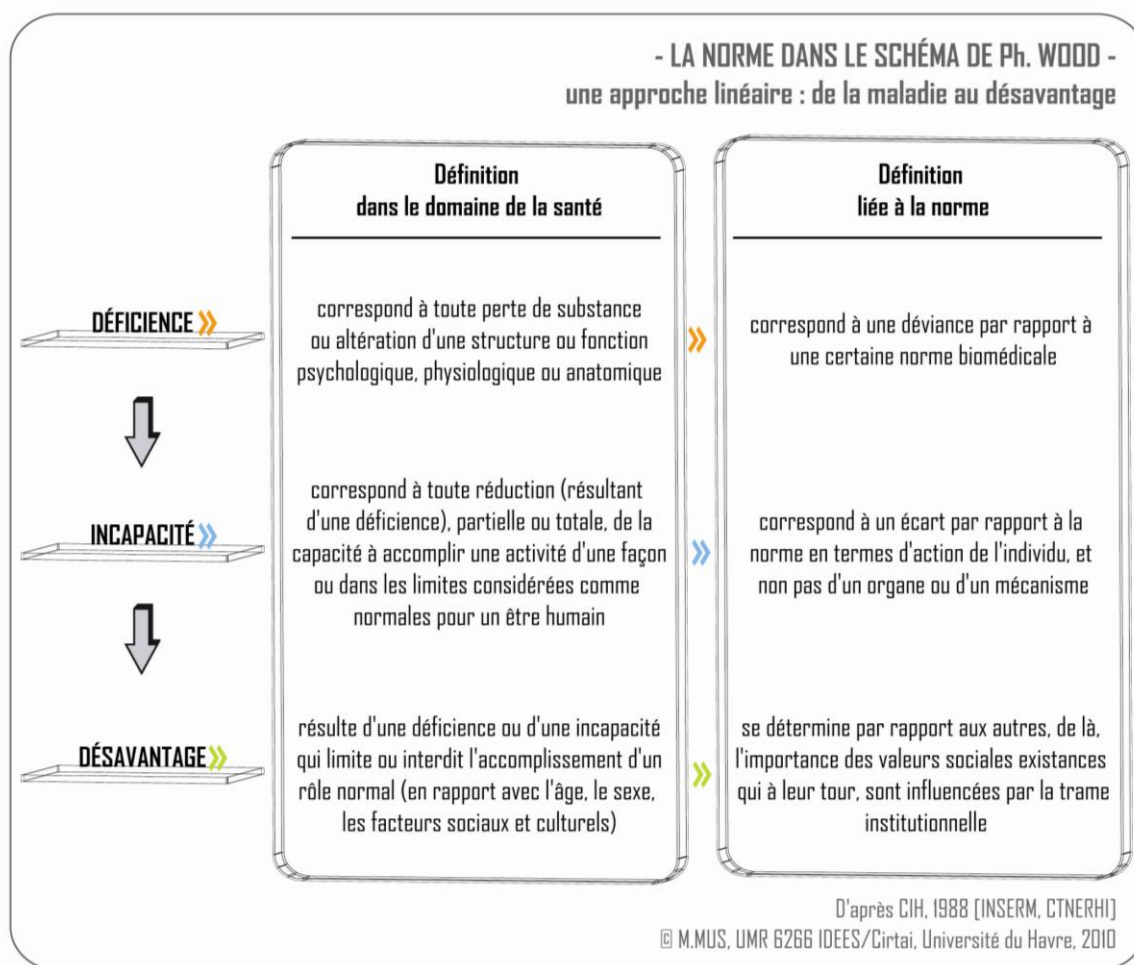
- LA NORME DANS LE SCHÉMA DE Ph. WOOD -
une approche linéaire : de la maladie au désavantage

| | Définition dans le domaine de la santé | | Définition liée à la norme |
|---|---|---|---|
| DÉFICIENCE » | correspond à toute perte de substance ou altération d'une structure ou fonction psychologique, physiologique ou anatomique | » | correspond à une déviance par rapport à une certaine norme biomédicale |
| INCAPACITÉ » | correspond à toute réduction (résultant d'une déficience), partielle ou totale, de la capacité à accomplir une activité d'une façon ou dans les limites considérées comme normales pour un être humain | » | correspond à un écart par rapport à la norme en termes d'action de l'individu, et non pas d'un organe ou d'un mécanisme |
| DÉSAVANTAGE » | résulte d'une déficience ou d'une incapacité qui limite ou interdit l'accomplissement d'un rôle normal (en rapport avec l'âge, le sexe, les facteurs sociaux et culturels) | » | se détermine par rapport aux autres, de là, l'importance des valeurs sociales existances qui à leur tour, sont influencées par la trame institutionnelle |

D'après CIH, 1988 [INSERM, CTNERHI]
© M.MUS, UMR 6266 IDEES/Cirtai, Université du Havre, 2010